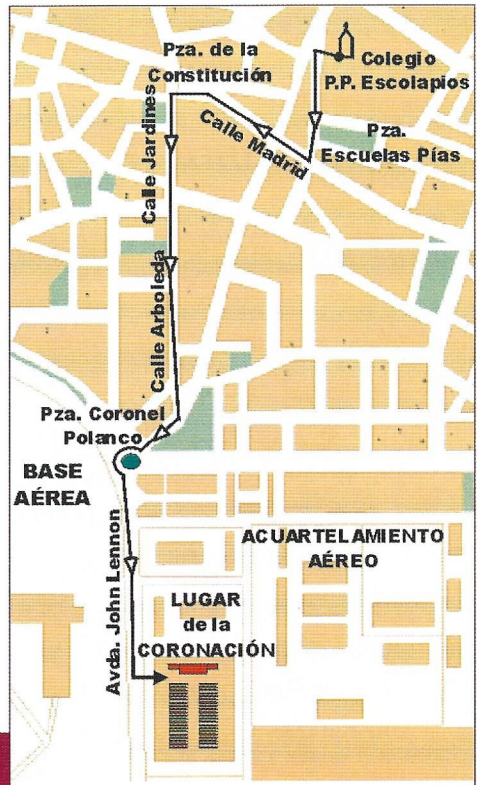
Pza. de la Constitución

Colegio P.P. Escolapios

Calle Madrid

Pza. Escuelas Pías

Calle Jardines

Calle Arboleda

Pza. Coronel Polanco

BASE AÉREA

Avda. John Lennon

ACUARTELAMIENTO AÉREO

LUGAR de la CORONACIÓN